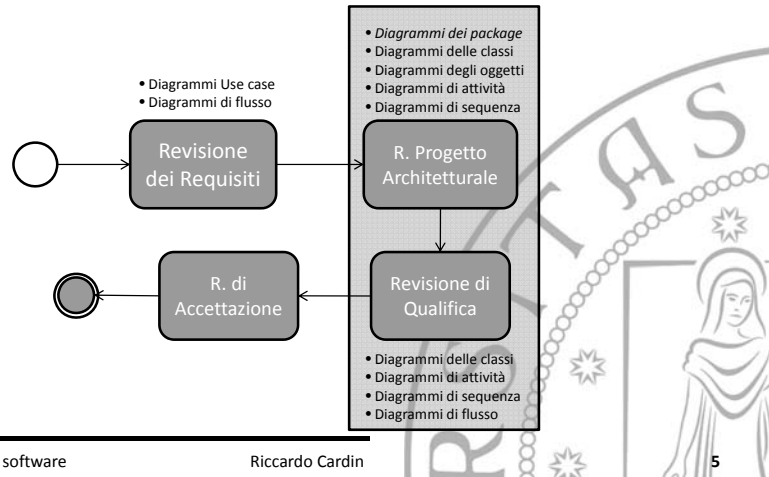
• Diagrammi Use case
• Diagrammi di flusso

Revisione dei Requisiti

• Diagrammi dei package
• Diagrammi delle classi
• Diagrammi degli oggetti
• Diagrammi di attività
• Diagrammi di sequenza

R. Progetto Architetturale

Revisione di Qualifica

• Diagrammi delle classi
• Diagrammi di attività
• Diagrammi di sequenza
• Diagrammi di flusso

R. di Accettazione

software

Riccardo Cardin

5